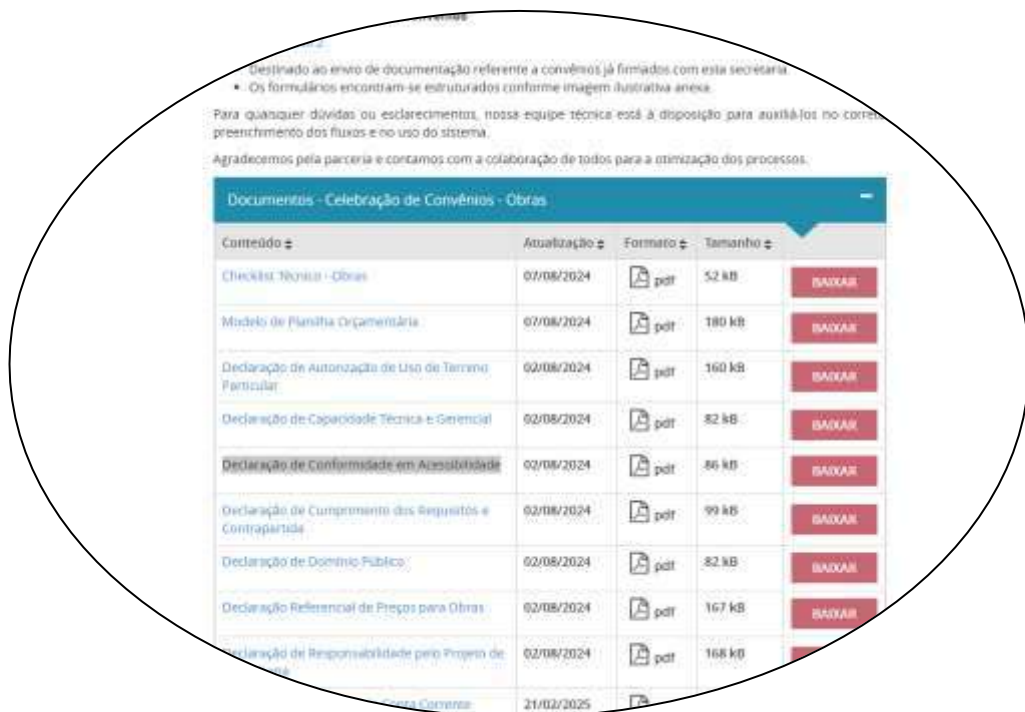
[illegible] Convênios

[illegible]

• Destinado ao envio de documentação referente a convênios já firmados com esta secretaria.
• Os formulários encontram-se estruturados conforme imagem ilustrativa anexa.

Para quaisquer dúvidas ou esclarecimentos, nossa equipe técnica está à disposição para auxiliá-los no correto preenchimento dos fluxos e no uso do sistema.

Agradecemos pela parceria e contamos com a colaboração de todos para a otimização dos processos.

Documentos - Celebração de Convênios - Obras

| Conteúdo | Atualização | Formato | Tamanho | |
|---|---|---|---|---|
| Checklist Técnico - Obras | 07/08/2024 | pdf | 52 kB | BAIXAR |
| Modelo de Planilha Orçamentária | 07/08/2024 | pdf | 180 kB | BAIXAR |
| Declaração de Autorização de Uso de Terreno Particular | 02/08/2024 | pdf | 160 kB | BAIXAR |
| Declaração de Capacidade Técnica e Gerencial | 02/08/2024 | pdf | 82 kB | BAIXAR |
| Declaração de Conformidade em Acessibilidade | 02/08/2024 | pdf | 86 kB | BAIXAR |
| Declaração de Cumprimento dos Requisitos e Contrapartida | 02/08/2024 | pdf | 99 kB | BAIXAR |
| Declaração de Domínio Público | 02/08/2024 | pdf | 82 kB | BAIXAR |
| Declaração Referencial de Preços para Obras | 02/08/2024 | pdf | 167 kB | BAIXAR |
| Declaração de Responsabilidade pelo Projeto de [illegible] | 02/08/2024 | pdf | 168 kB | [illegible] |
| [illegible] Conta Corrente | 21/02/2025 | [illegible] | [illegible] | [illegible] |